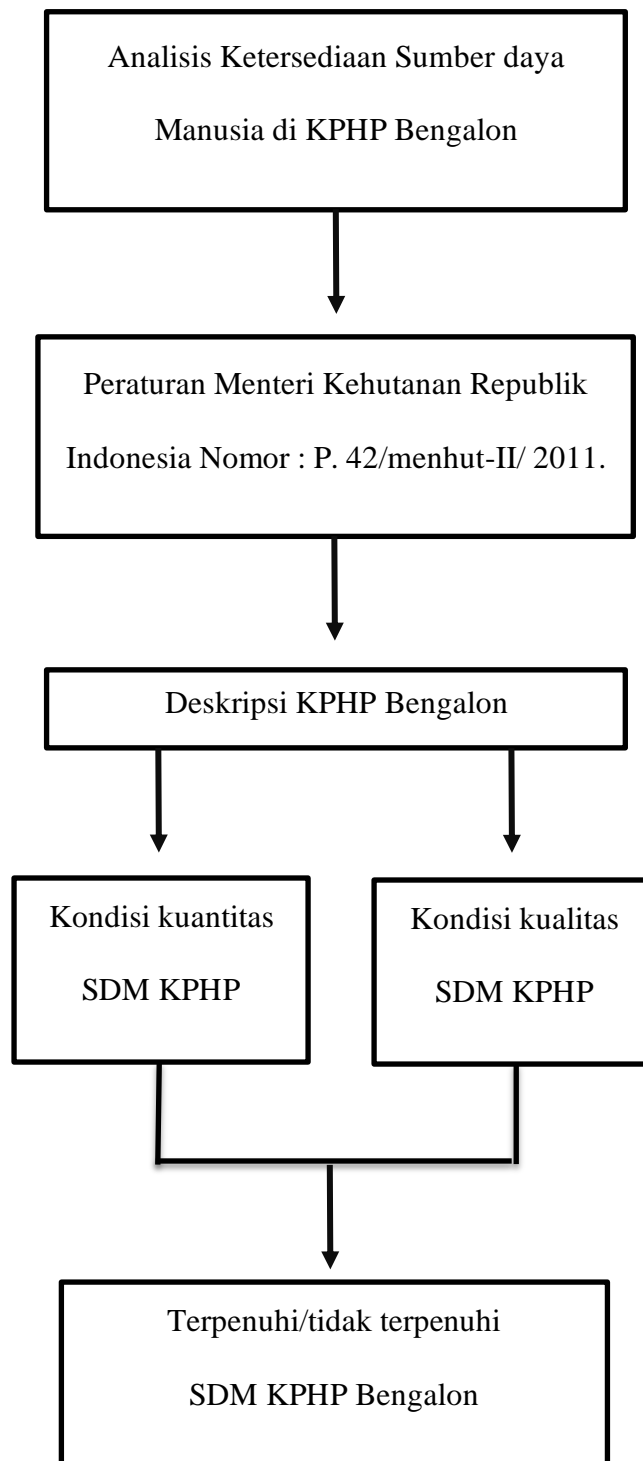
Analisis Ketersediaan Sumber daya Manusia di KPHP Bengalon

Peraturan Menteri Kehutanan Republik Indonesia Nomor : P. 42/menhut-II/ 2011.

Deskripsi KPHP Bengalon

Kondisi kuantitas SDM KPHP

Kondisi kualitas SDM KPHP

Terpenuhi/tidak terpenuhi SDM KPHP Bengalon